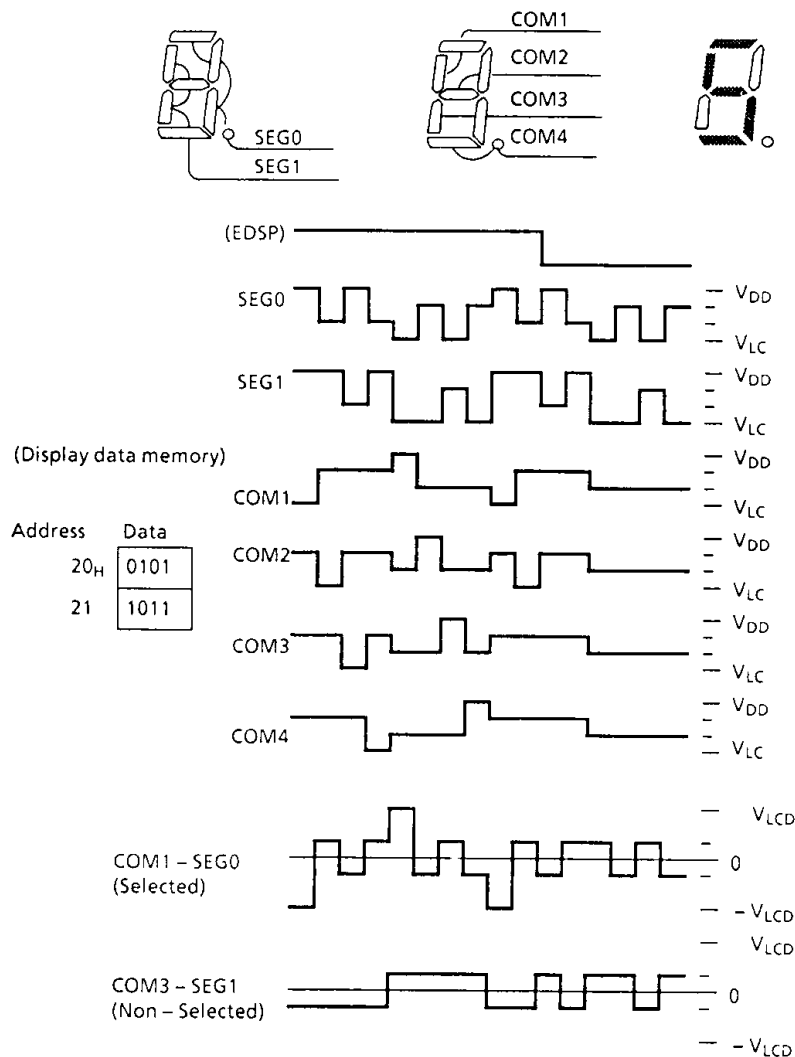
SEG0
SEG1

COM1
COM2
COM3
COM4

(EDSP)

SEG0 $V_{DD}$ $V_{LC}$

SEG1 $V_{DD}$ $V_{LC}$

(Display data memory)

COM1 $V_{DD}$ $V_{LC}$

| Address | Data |
|---|---|
| $20_H$ | 0101 |
| 21 | 1011 |

COM2 $V_{DD}$ $V_{LC}$

COM3 $V_{DD}$ $V_{LC}$

COM4 $V_{DD}$ $V_{LC}$

COM1 – SEG0
(Selected)
$V_{LCD}$
0
$-V_{LCD}$

COM3 – SEG1
(Non – Selected)
$V_{LCD}$
0
$-V_{LCD}$